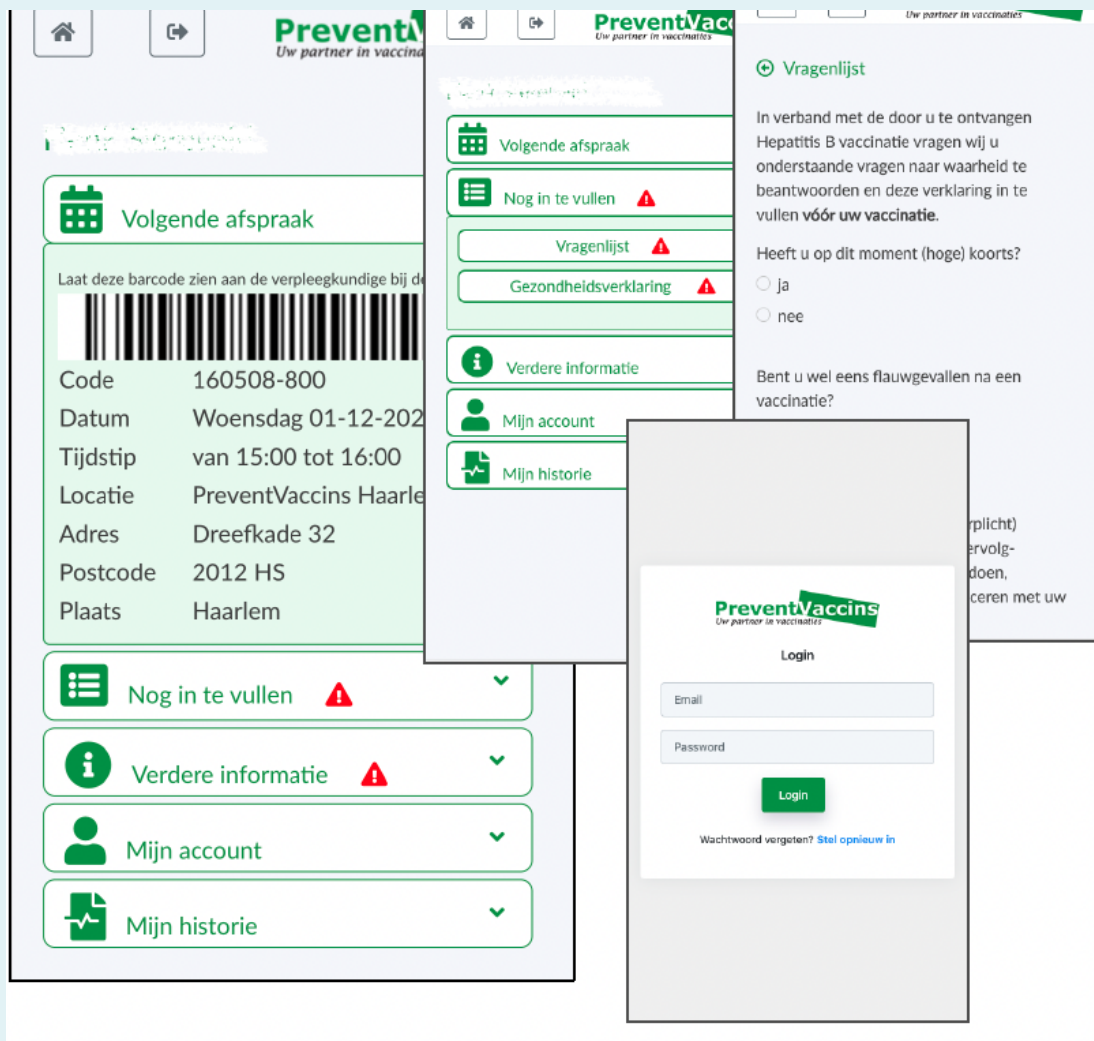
PreventV
Uw partner in vaccinat

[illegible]

Volgende afspraak

Laat deze barcode zien aan de verpleegkundige bij de

| | |
|---|---|
| Code | 160508-800 |
| Datum | Woensdag 01-12-202 |
| Tijdstip | van 15:00 tot 16:00 |
| Locatie | PreventVaccins Haarle |
| Adres | Dreefkade 32 |
| Postcode | 2012 HS |
| Plaats | Haarlem |

Nog in te vullen

Verdere informatie

Mijn account

Mijn historie

PreventVaccins
Uw partner in vaccinaties

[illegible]

Volgende afspraak

Nog in te vullen

Vragenlijst

Gezondheidsverklaring

Verdere informatie

Mijn account

Mijn historie

Uw partner in vaccinaties

Vragenlijst

In verband met de door u te ontvangen Hepatitis B vaccinatie vragen wij u onderstaande vragen naar waarheid te beantwoorden en deze verklaring in te vullen vóór uw vaccinatie.

Heeft u op dit moment (hoge) koorts?

ja

nee

Bent u wel eens flauwgevallen na een vaccinatie?

rplicht)
ervolg-
doen,
ceren met uw

PreventVaccins
Uw partner in vaccinaties

Login

Email

Password

Login

Wachtwoord vergeten? Stel opnieuw in